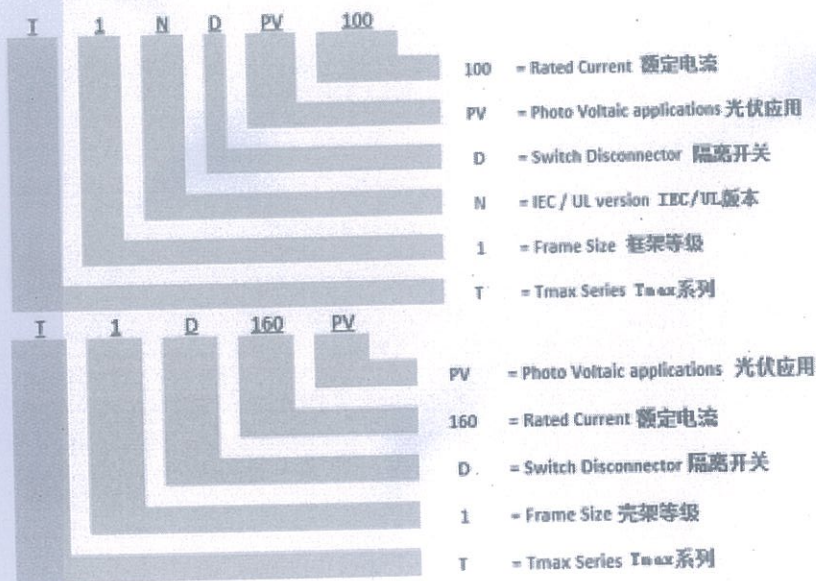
T 1 N D PV 100

100 = Rated Current 额定电流

PV = Photo Voltaic applications 光伏应用

D = Switch Disconnector 隔离开关

N = IEC / UL version IEC/UL版本

1 = Frame Size 框架等级

T = Tmax Series Tmax系列

T 1 D 160 PV

PV = Photo Voltaic applications 光伏应用

160 = Rated Current 额定电流

D = Switch Disconnector 隔离开关

1 = Frame Size 壳架等级

T = Tmax Series Tmax系列